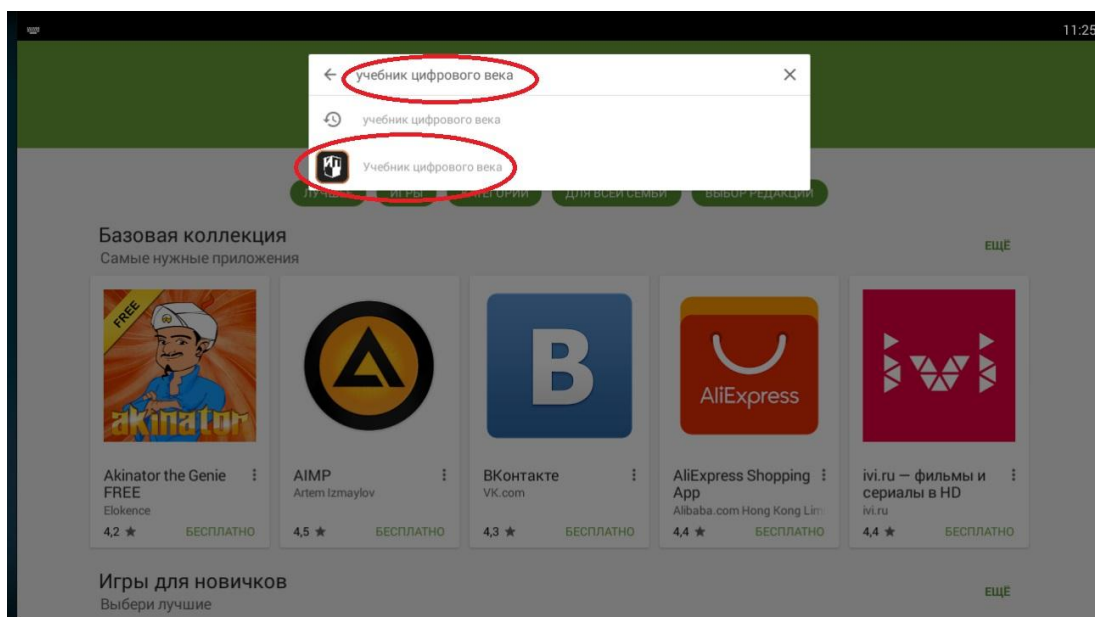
11:25

учебник цифрового века

учебник цифрового века

Учебник цифрового века

ЛУЧШЕЕ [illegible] ИГРЫ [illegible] КАТЕГОРИИ ДЛЯ ВСЕЙ СЕМЬИ ВЫБОР РЕДАКЦИИ

Базовая коллекция
Самые нужные приложения

ЕЩЁ

FREE
akinator

Akinator the Genie FREE
Elokence
4,2 ★ БЕСПЛАТНО

AIMP
Artem Izmaylov
4,5 ★ БЕСПЛАТНО

B

ВКонтакте
VK.com
4,3 ★ БЕСПЛАТНО

AliExpress

AliExpress Shopping App
Alibaba.com Hong Kong Lim
4,4 ★ БЕСПЛАТНО

ivi.ru — фильмы и сериалы в HD
ivi.ru
4,4 ★ БЕСПЛАТНО

Игры для новичков
Выбери лучшие

ЕЩЁ